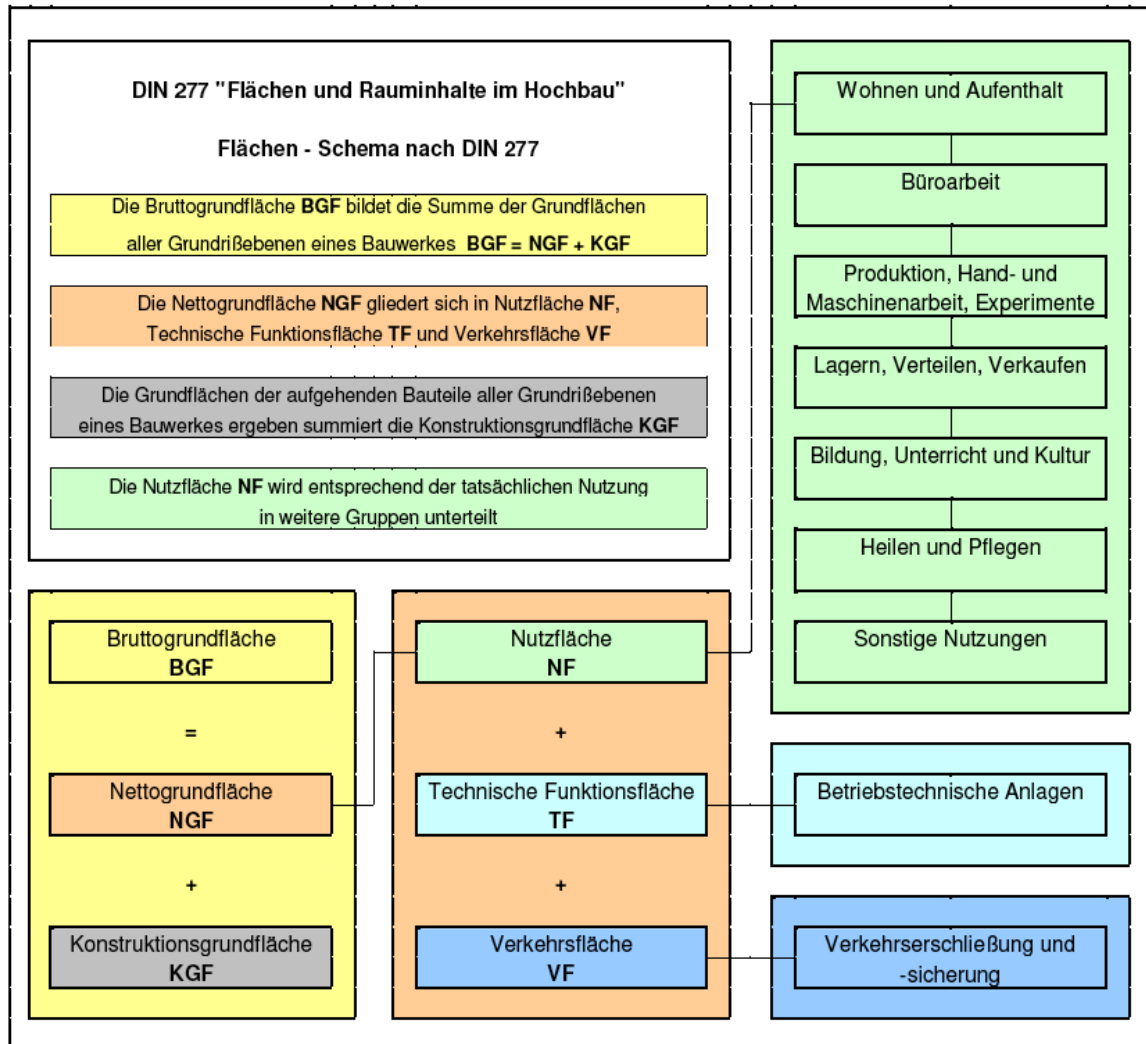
DIN 277 "Flächen und Rauminhalte im Hochbau"

Flächen - Schema nach DIN 277

Die Bruttogrundfläche BGF bildet die Summe der Grundflächen aller Grundrißebenen eines Bauwerkes BGF = NGF + KGF

Die Nettogrundfläche NGF gliedert sich in Nutzfläche NF, Technische Funktionsfläche TF und Verkehrsfläche VF

Die Grundflächen der aufgehenden Bauteile aller Grundrißebenen eines Bauwerkes ergeben summiert die Konstruktionsgrundfläche KGF

Die Nutzfläche NF wird entsprechend der tatsächlichen Nutzung in weitere Gruppen unterteilt

Wohnen und Aufenthalt

Büroarbeit

Produktion, Hand- und Maschinenarbeit, Experimente

Lagern, Verteilen, Verkaufen

Bildung, Unterricht und Kultur

Heilen und Pflegen

Sonstige Nutzungen

Bruttogrundfläche
BGF

=

Nettogrundfläche
NGF

+

Konstruktionsgrundfläche
KGF

Nutzfläche
NF

+

Technische Funktionsfläche
TF

+

Verkehrsfläche
VF

Betriebstechnische Anlagen

Verkehrserschließung und -sicherung